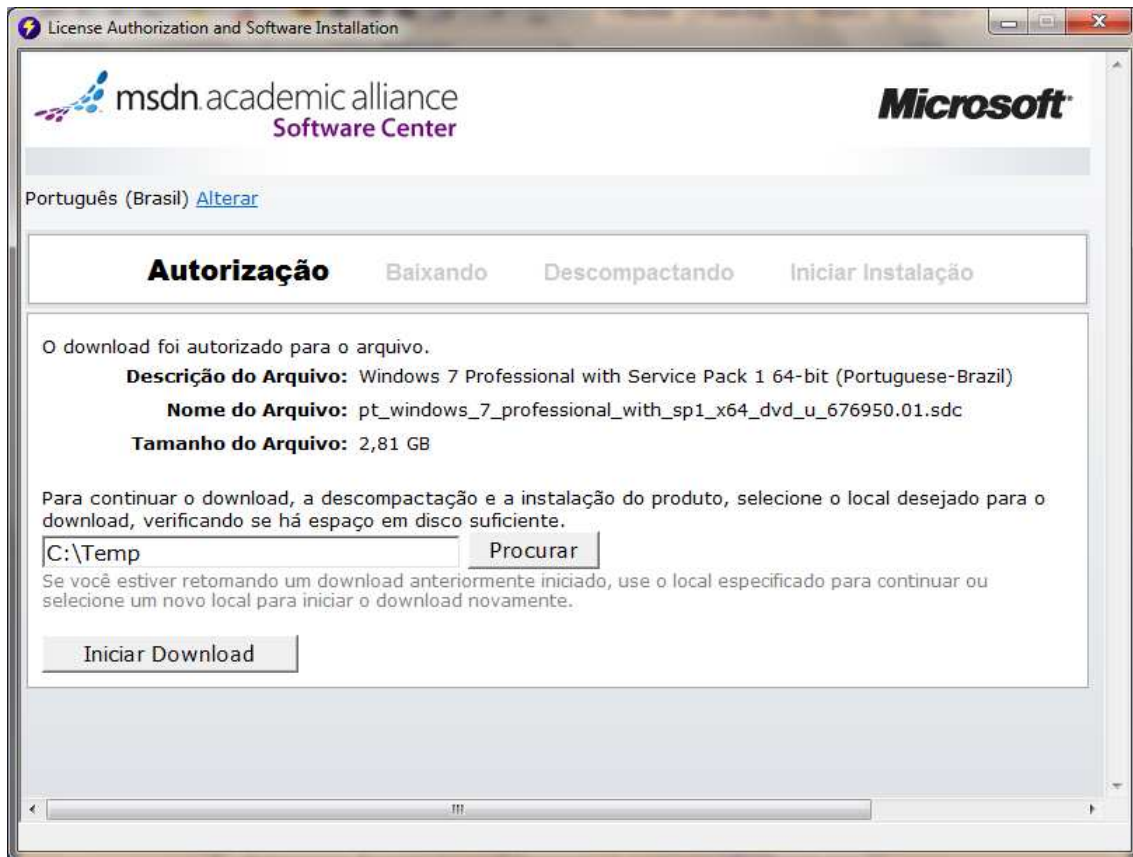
License Authorization and Software Installation

msdn academic alliance
Software Center

Microsoft

Português (Brasil) Alterar

Autorização Baixando Descompactando Iniciar Instalação

O download foi autorizado para o arquivo.

Descrição do Arquivo: Windows 7 Professional with Service Pack 1 64-bit (Portuguese-Brazil)

Nome do Arquivo: pt_windows_7_professional_with_sp1_x64_dvd_u_676950.01.sdc

Tamanho do Arquivo: 2,81 GB

Para continuar o download, a descompactação e a instalação do produto, selecione o local desejado para o download, verificando se há espaço em disco suficiente.

C:\Temp

Procurar

Se você estiver retomando um download anteriormente iniciado, use o local especificado para continuar ou selecione um novo local para iniciar o download novamente.

Iniciar Download